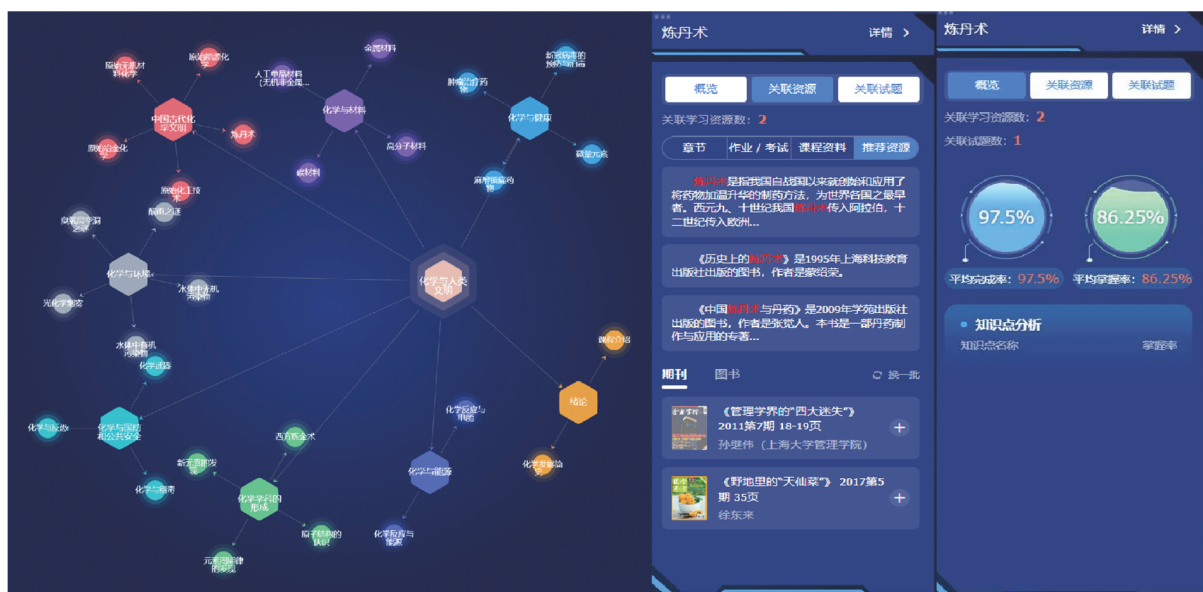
原始无机材料化学
原始陶瓷化学
中国古代化学文明
炼丹术
原始冶金化学
原始化工技术
制硫工艺
金属材料
人工单晶材料（无机非金属）
化学与材料
高分子材料
碳材料
新型病毒的预防与治疗
肿瘤治疗药物
化学与健康
微量元素
麻醉镇痛药物
臭氧层空洞之谜
化学与环境
水体中无机污染物
光化学烟雾
化学与人类文明
水体中有机污染物
化学武器
化学与反恐
化学与国防和公共安全
西方炼金术
新元素的发现
化学学科的形成
化学三原则
原子结构的认识
元素周期律的发现
化学反应与能量
化学与能源
化学反应与能源
绪论
课程介绍
化学发展简史

炼丹术 详情 >
概览 关联资源 关联试题
关联学习资源数：2
章节 作业 / 考试 课程资料 推荐资源
炼丹术是指我国自战国以来就创始和应用了将药物加温升华的制药方法，为世界各国之最早者。西元九、十世纪我国炼丹术传入阿拉伯，十二世纪传入欧洲...
《历史上的炼丹术》是1995年上海科技教育出版社出版的图书，作者是蒙绍荣。
《中国炼丹术与丹药》是2009年学苑出版社出版的图书，作者是张觉人。本书是一部丹药制作与应用的专著...
期刊 图书 换一批
《管理学界的"西大迷失"》 2011年第7期 18-19页 孙继伟（上海大学管理学院）
《野地里的"天仙菜"》 2017第5期 35页 徐东来

炼丹术 详情 >
概览 关联资源 关联试题
关联学习资源数：2
关联试题数：1
97.5%
86.25%
平均完成率：97.5%
平均掌握率：86.25%
知识点分析
知识点名称 掌握率